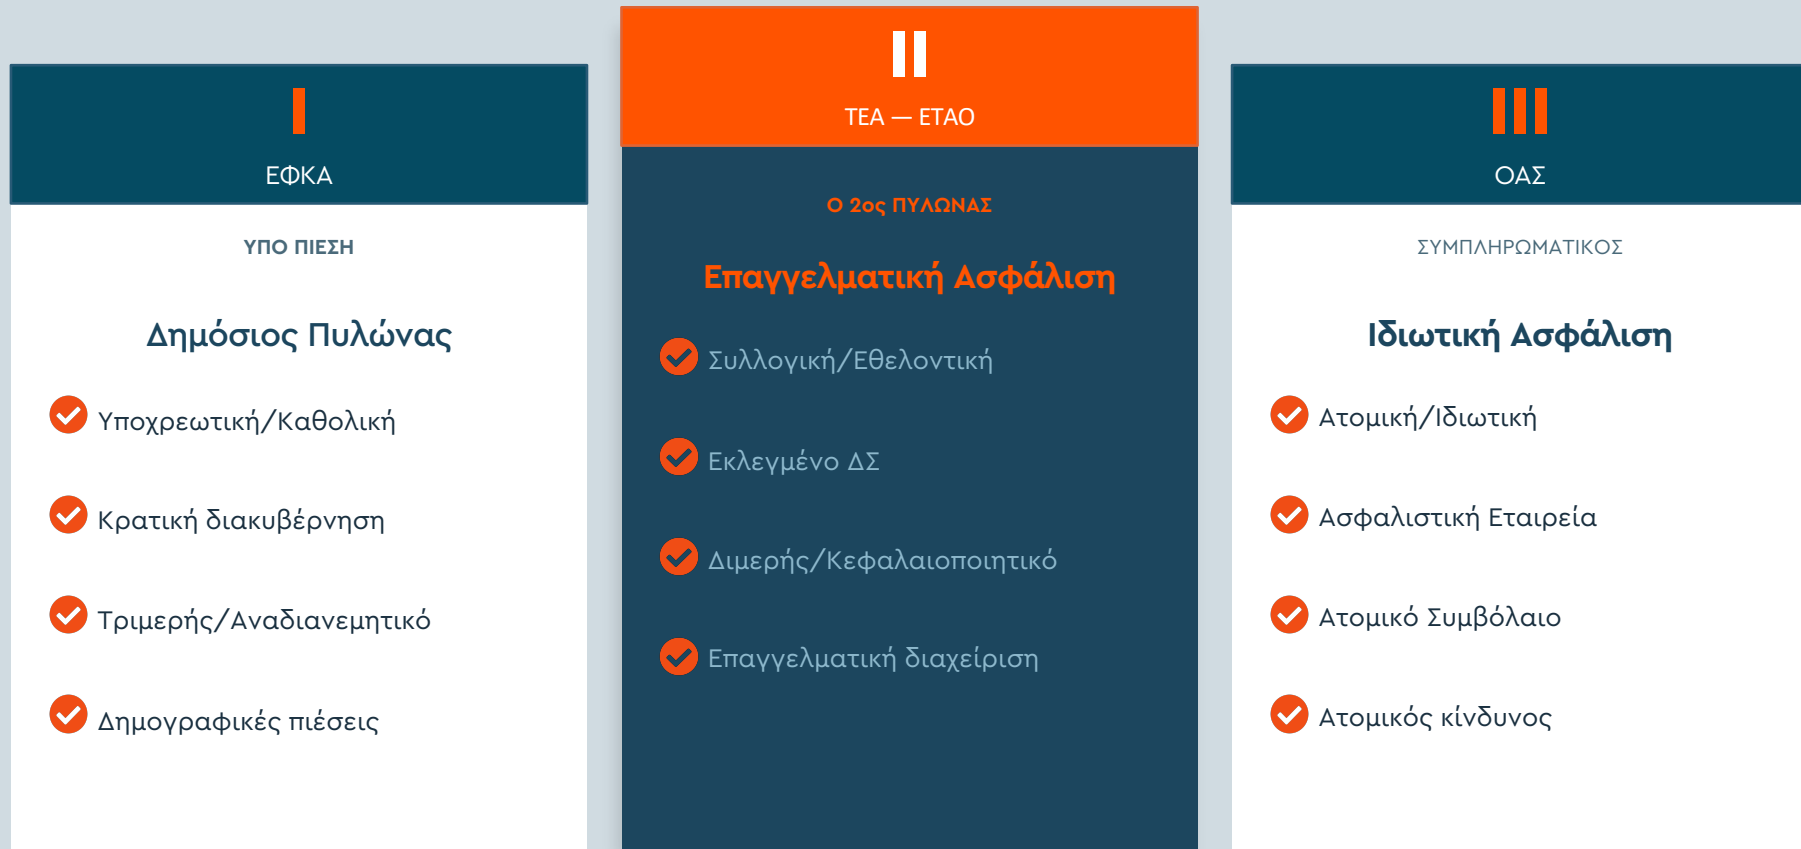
I

ΕΦΚΑ

ΥΠΟ ΠΙΕΣΗ

Δημόσιος Πυλώνας

Υποχρεωτική/Καθολική

Κρατική διακυβέρνηση

Τριμερής/Αναδιανεμητικό

Δημογραφικές πιέσεις

II

ΤΕΑ — ΕΤΑΟ

Ο 2ος ΠΥΛΩΝΑΣ

Επαγγελματική Ασφάλιση

Συλλογική/Εθελοντική

Εκλεγμένο ΔΣ

Διμερής/Κεφαλαιοποιητικό

Επαγγελματική διαχείριση

III

ΟΑΣ

ΣΥΜΠΛΗΡΩΜΑΤΙΚΟΣ

Ιδιωτική Ασφάλιση

Ατομική/Ιδιωτική

Ασφαλιστική Εταιρεία

Ατομικό Συμβόλαιο

Ατομικός κίνδυνος